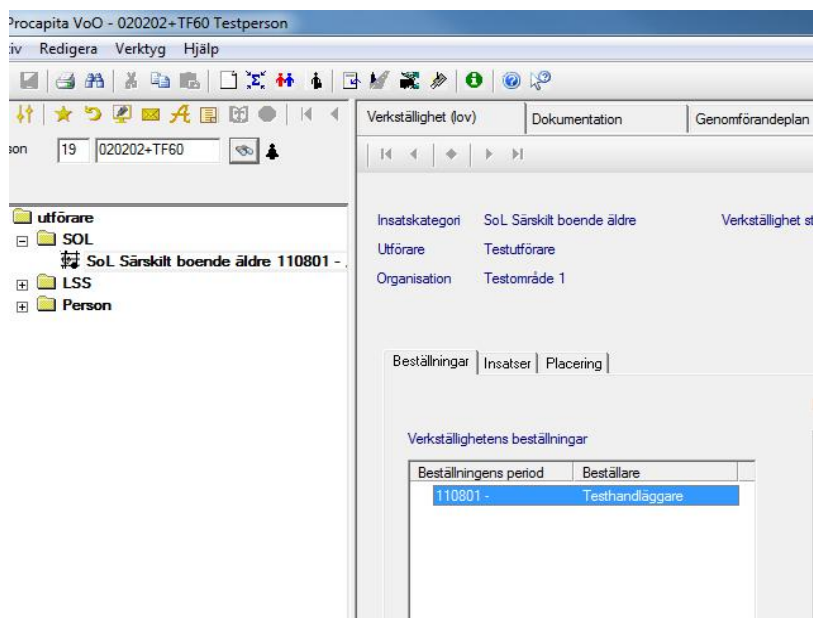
Procapita VoO - 020202+TF60 Testperson

iv Redigera Verktyg Hjälp

son 19 020202+TF60

utförare
SOL
SoL Särskilt boende äldre 110801 - .
LSS
Person

Verkställighet (lov) | Dokumentation | Genomförandeplan

Insatskategori SoL Särskilt boende äldre
Utförare Testutförare
Organisation Testområde 1

Verkställighet st

Beställningar | Insatser | Placering

Verkställighetens beställningar

| Beställningens period | Beställare |
|---|---|
| 110801 - | Testhandläggare |